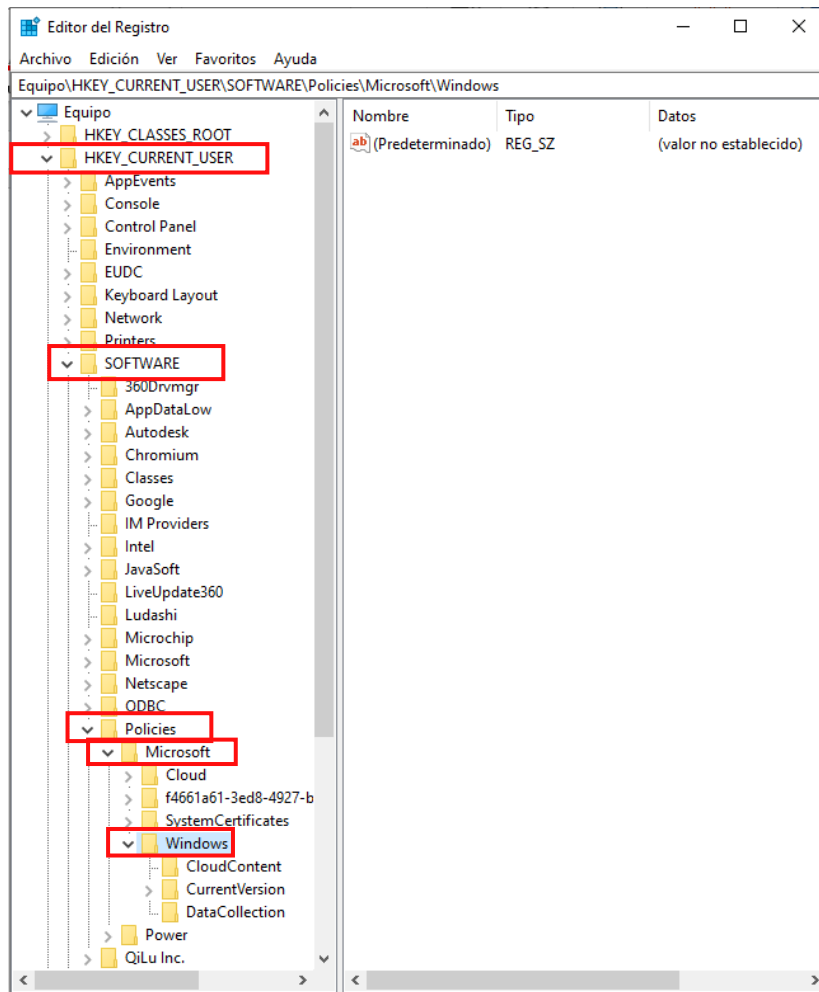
Editor del Registro

Archivo Edición Ver Favoritos Ayuda

Equipo\HKEY_CURRENT_USER\SOFTWARE\Policies\Microsoft\Windows

Equipo
HKEY_CLASSES_ROOT
HKEY_CURRENT_USER
AppEvents
Console
Control Panel
Environment
EUDC
Keyboard Layout
Network
Printers
SOFTWARE
360Drvmgr
AppDataLow
Autodesk
Chromium
Classes
Google
IM Providers
Intel
JavaSoft
LiveUpdate360
Ludashi
Microchip
Microsoft
Netscape
ODBC
Policies
Microsoft
Cloud
f4661a61-3ed8-4927-b
SystemCertificates
Windows
CloudContent
CurrentVersion
DataCollection
Power
QiLu Inc.

| Nombre | Tipo | Datos |
|---|---|---|
| (Predeterminado) | REG_SZ | (valor no establecido) |